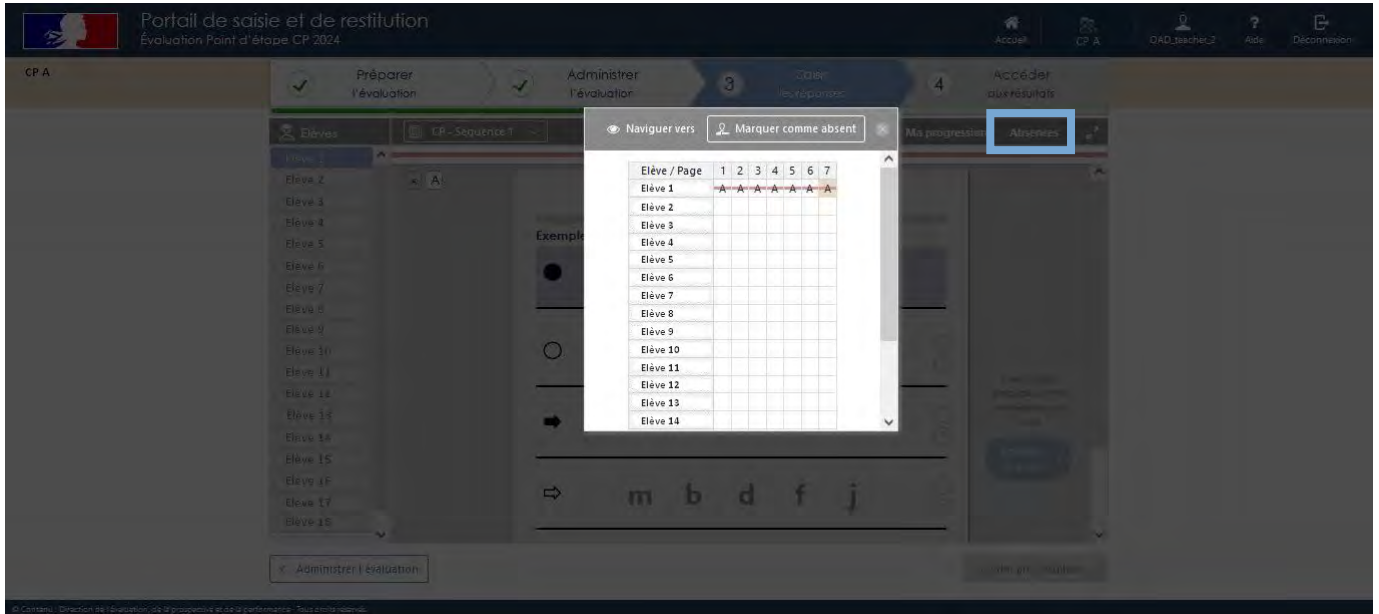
Portail de saisie et de restitution
Évaluation Point d'étape CP 2024

Accueil CP A OAD_teacher_2 Aide Déconnexion

CP A

Préparer l'évaluation
Administrer l'évaluation
3 Saisir les réponses
4 Accéder aux résultats

Elèves
CP - Séquence 1
Ma progression
Absences

Elève 1
Elève 2
Elève 3
Elève 4
Elève 5
Elève 6
Elève 7
Elève 8
Elève 9
Elève 10
Elève 11
Elève 12
Elève 13
Elève 14
Elève 15
Elève 16
Elève 17
Elève 18

A
Exemple

m b d f j

Naviguer vers
Marquer comme absent

| Elève / Page | 1 | 2 | 3 | 4 | 5 | 6 | 7 |
|---|---|---|---|---|---|---|---|
| Elève 1 | A | A | A | A | A | A | A |
| Elève 2 | | | | | | | |
| Elève 3 | | | | | | | |
| Elève 4 | | | | | | | |
| Elève 5 | | | | | | | |
| Elève 6 | | | | | | | |
| Elève 7 | | | | | | | |
| Elève 8 | | | | | | | |
| Elève 9 | | | | | | | |
| Elève 10 | | | | | | | |
| Elève 11 | | | | | | | |
| Elève 12 | | | | | | | |
| Elève 13 | | | | | | | |
| Elève 14 | | | | | | | |

< Administrer l'évaluation

© Contenu : Direction de l'évaluation, de la prospective et de la performance - Tous droits réservés